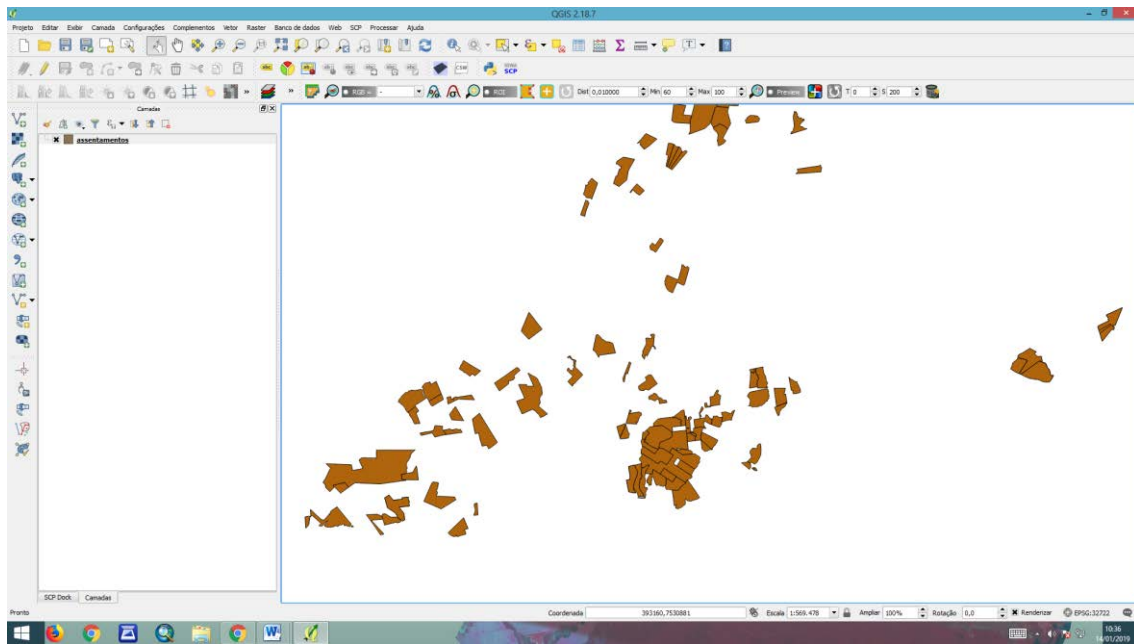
QGIS 2.18.7

Projeto Editar Exibir Camada Configurações Complementos Vetor Raster Banco de dados Web SCP Processar Ajuda

RGB = ROI Dist 0,010000 Min 60 Max 100 Preview T 0 S 200

Camadas

assentamentos

SCP Dock Camadas

Pronto

Coordenada 393160,7530881 Escala 1:569.478 Ampliar 100% Rotação 0,0 Renderizar EPSG:32722

10:36
14/01/2019